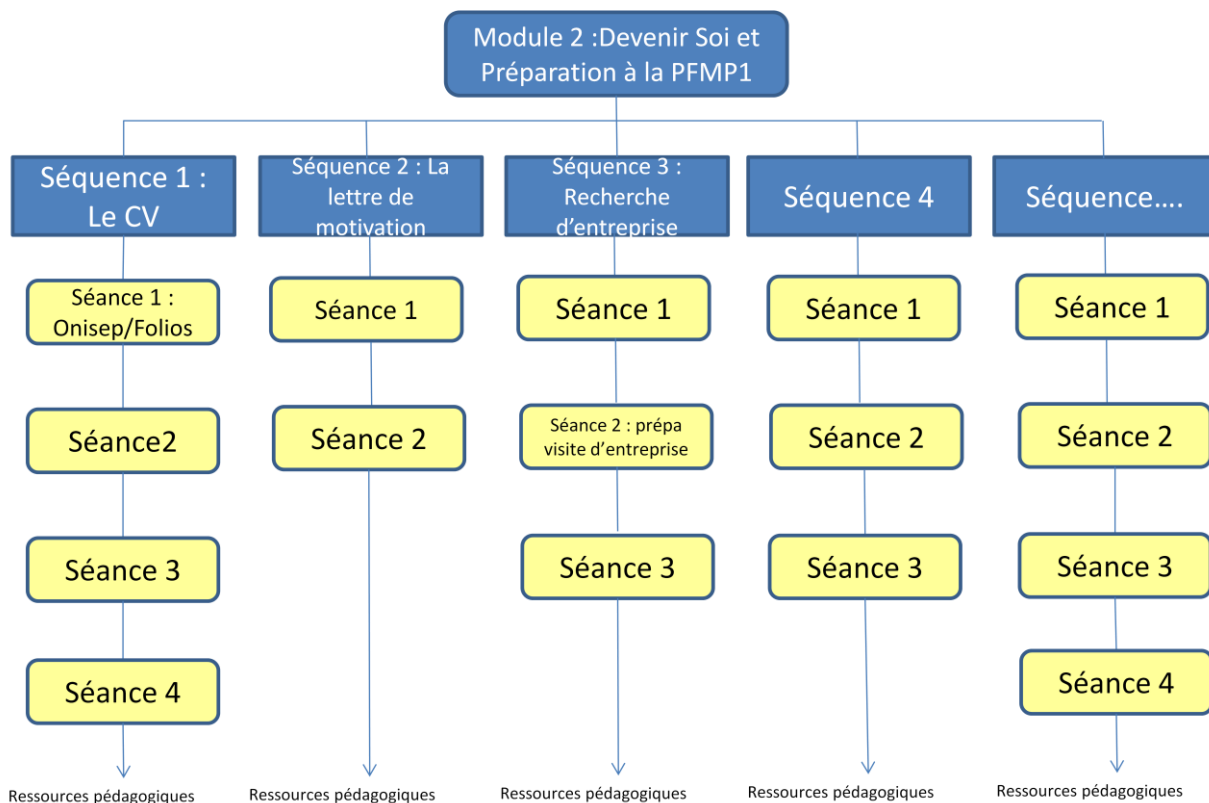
Module 2 :Devenir Soi et Préparation à la PFMP1

Séquence 1 : Le CV

Séance 1 : Onisep/Folios

Séance2

Séance 3

Séance 4

Ressources pédagogiques

Séquence 2 : La lettre de motivation

Séance 1

Séance 2

Ressources pédagogiques

Séquence 3 : Recherche d'entreprise

Séance 1

Séance 2 : prépa visite d'entreprise

Séance 3

Ressources pédagogiques

Séquence 4

Séance 1

Séance 2

Séance 3

Ressources pédagogiques

Séquence….

Séance 1

Séance 2

Séance 3

Séance 4

Ressources pédagogiques